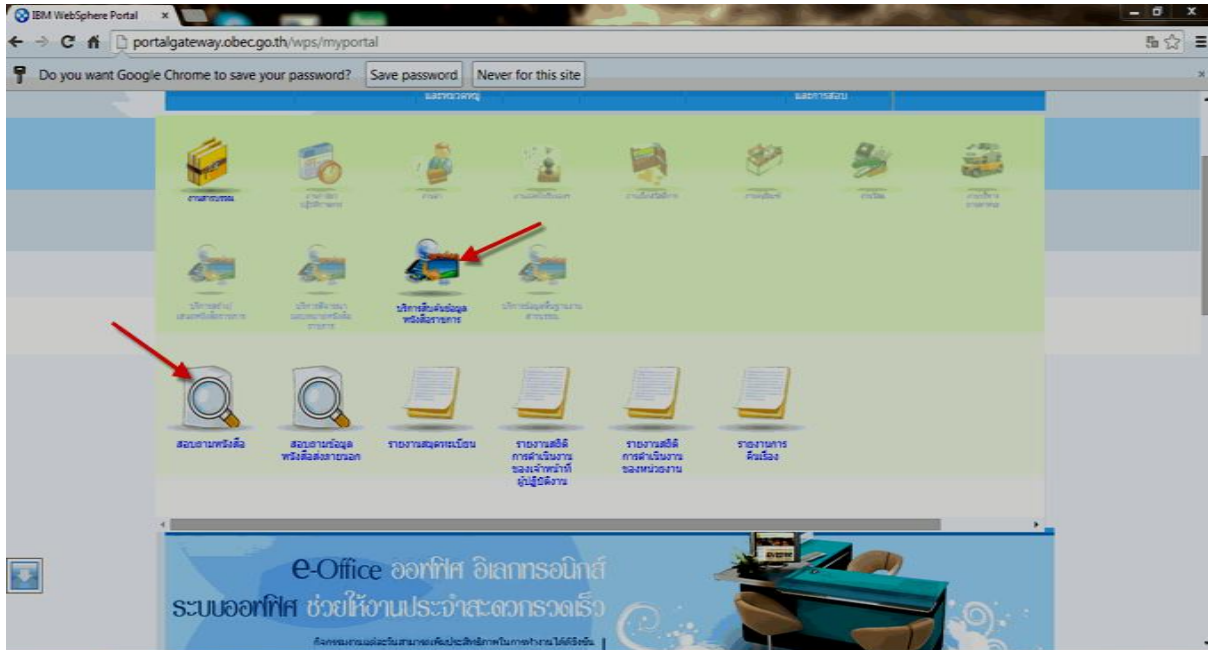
IBM WebSphere Portal ×

portalgateway.obec.go.th/wps/myportal

Do you want Google Chrome to save your password? Save password Never for this site

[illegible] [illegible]

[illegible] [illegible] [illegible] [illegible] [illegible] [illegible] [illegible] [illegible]

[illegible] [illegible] บริการสืบค้นข้อมูลหนังสือราชการ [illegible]

สอบถามหนังสือ สอบถามข้อมูลหนังสือส่งภายนอก รายงานสมุดทะเบียน รายงานสถิติการดำเนินงานของเจ้าหน้าที่ผู้ปฏิบัติงาน รายงานสถิติการดำเนินงานของหน่วยงาน รายงานการคืนเรื่อง

e-Office ออฟฟิศ อิเลกทรอนิกส์
ระบบออฟฟิศ ช่วยให้งานประจำสะดวกรวดเร็ว

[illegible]